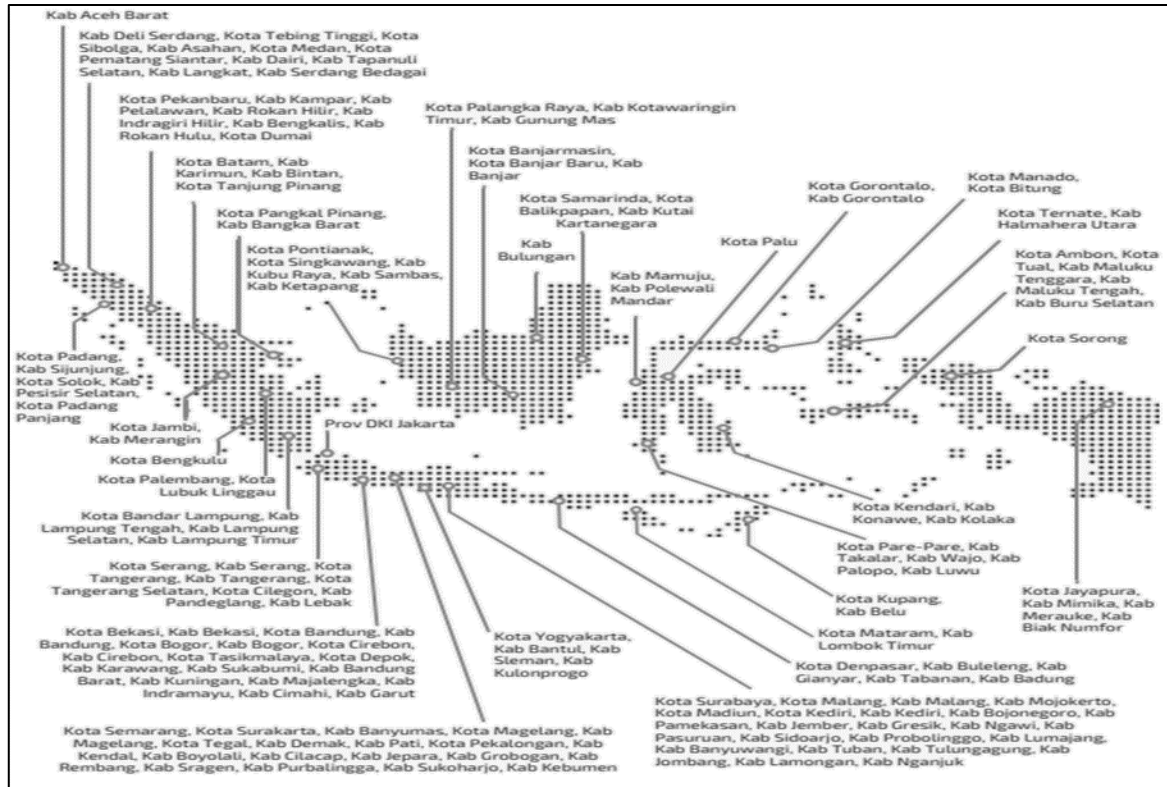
Kab Aceh Barat

Kab Deli Serdang, Kota Tebing Tinggi, Kota Sibolga, Kab Asahan, Kota Medan, Kota Pematang Siantar, Kab Dairi, Kab Tapanuli Selatan, Kab Langkat, Kab Serdang Bedagai

Kota Pekanbaru, Kab Kampar, Kab Pelalawan, Kab Rokan Hilir, Kab Indragiri Hilir, Kab Bengkalis, Kab Rokan Hulu, Kota Dumai

Kota Batam, Kab Karimun, Kab Bintan, Kota Tanjung Pinang

Kota Pangkal Pinang, Kab Bangka Barat

Kota Pontianak, Kota Singkawang, Kab Kubu Raya, Kab Sambas, Kab Ketapang

Kota Palangka Raya, Kab Kotawaringin Timur, Kab Gunung Mas

Kota Banjarmasin, Kota Banjar Baru, Kab Banjar

Kota Samarinda, Kota Balikpapan, Kab Kutai Kartanegara

Kab Bulungan

Kab Mamuju, Kab Polewali Mandar

Kota Palu

Kota Gorontalo, Kab Gorontalo

Kota Manado, Kota Bitung

Kota Ternate, Kab Halmahera Utara

Kota Ambon, Kota Tual, Kab Maluku Tenggara, Kab Maluku Tengah, Kab Buru Selatan

Kota Sorong

Kota Padang, Kab Sijunjung, Kota Solok, Kab Pesisir Selatan, Kota Padang Panjang

Kota Jambi, Kab Merangin

Prov DKI Jakarta

Kota Bengkulu

Kota Palembang, Kota Lubuk Linggau

Kota Bandar Lampung, Kab Lampung Tengah, Kab Lampung Selatan, Kab Lampung Timur

Kota Serang, Kab Serang, Kota Tangerang, Kab Tangerang, Kota Tangerang Selatan, Kota Cilegon, Kab Pandeglang, Kab Lebak

Kota Kendari, Kab Konawe, Kab Kolaka

Kota Pare-Pare, Kab Takalar, Kab Wajo, Kab Palopo, Kab Luwu

Kota Kupang, Kab Belu

Kota Jayapura, Kab Mimika, Kab Merauke, Kab Biak Numfor

Kota Bekasi, Kab Bekasi, Kota Bandung, Kab Bandung, Kota Bogor, Kab Bogor, Kota Cirebon, Kab Cirebon, Kota Tasikmalaya, Kota Depok, Kab Karawang, Kab Sukabumi, Kab Bandung Barat, Kab Kuningan, Kab Majalengka, Kab Indramayu, Kab Cimahi, Kab Garut

Kota Yogyakarta, Kab Bantul, Kab Sleman, Kab Kulonprogo

Kota Mataram, Kab Lombok Timur

Kota Denpasar, Kab Buleleng, Kab Gianyar, Kab Tabanan, Kab Badung

Kota Semarang, Kota Surakarta, Kab Banyumas, Kota Magelang, Kab Magelang, Kota Tegal, Kab Demak, Kab Pati, Kota Pekalongan, Kab Kendal, Kab Boyolali, Kab Cilacap, Kab Jepara, Kab Grobogan, Kab Rembang, Kab Sragen, Kab Purbalingga, Kab Sukoharjo, Kab Kebumen

Kota Surabaya, Kota Malang, Kab Malang, Kab Mojokerto, Kota Madiun, Kota Kediri, Kab Kediri, Kab Bojonegoro, Kab Pamekasan, Kab Jember, Kab Gresik, Kab Ngawi, Kab Pasuruan, Kab Sidoarjo, Kab Probolinggo, Kab Lumajang, Kab Banyuwangi, Kab Tuban, Kab Tulungagung, Kab Jombang, Kab Lamongan, Kab Nganjuk